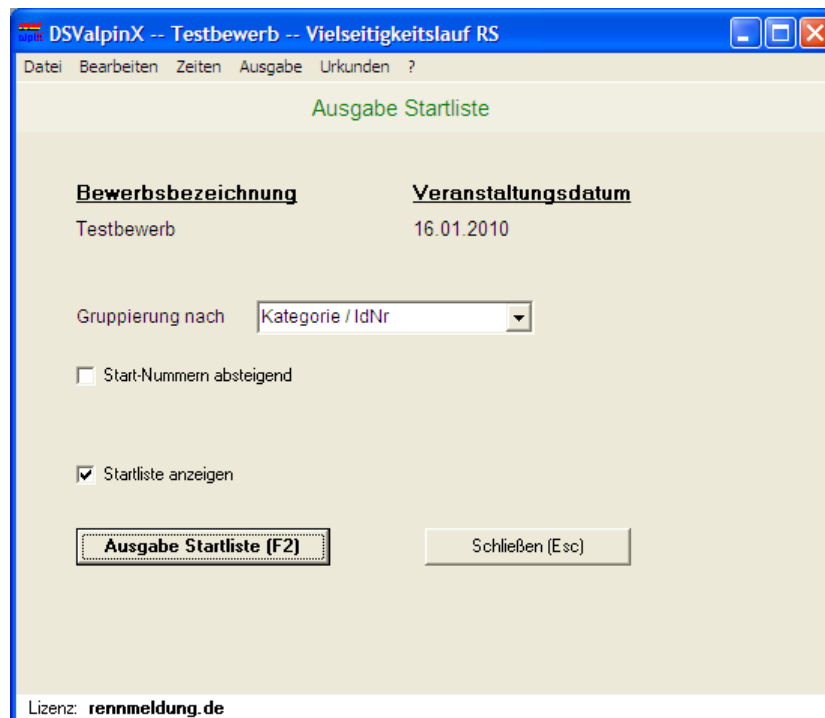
DSValpinX -- Testbewerb -- Vielseitigkeitslauf RS

Datei Bearbeiten Zeiten Ausgabe Urkunden ?

Ausgabe Startliste

Bewerbsbezeichnung

Testbewerb

Veranstaltungsdatum

16.01.2010

Gruppierung nach

Kategorie / IdNr

Start-Nummern absteigend

Startliste anzeigen

Ausgabe Startliste (F2)

Schließen (Esc)

Lizenz: rennmeldung.de